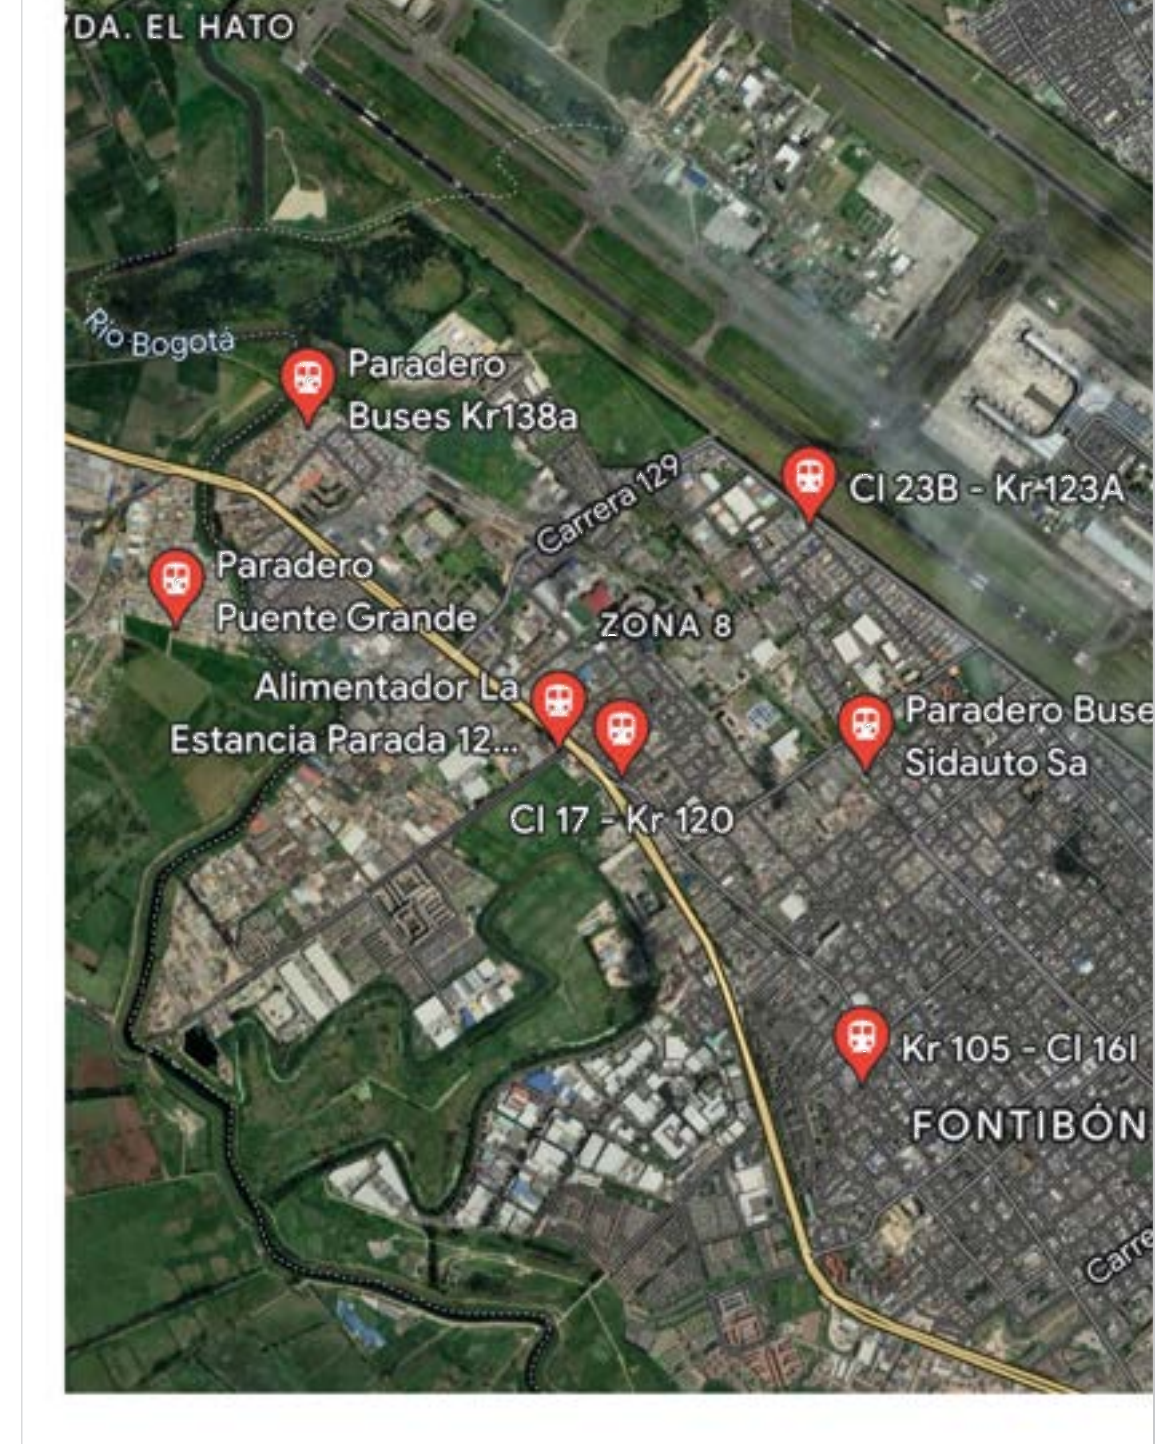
VDA. EL HATO

Río Bogotá

Paradero Buses Kr138a

Carrera 129

Cl 23B - Kr 123A

Paradero Puente Grande

ZONA 8

Alimentador La Estancia Parada 12...

Paradero Buse Sidauto Sa

Cl 17 - Kr 120

Kr 105 - Cl 16l

FONTIBÓN

Carre